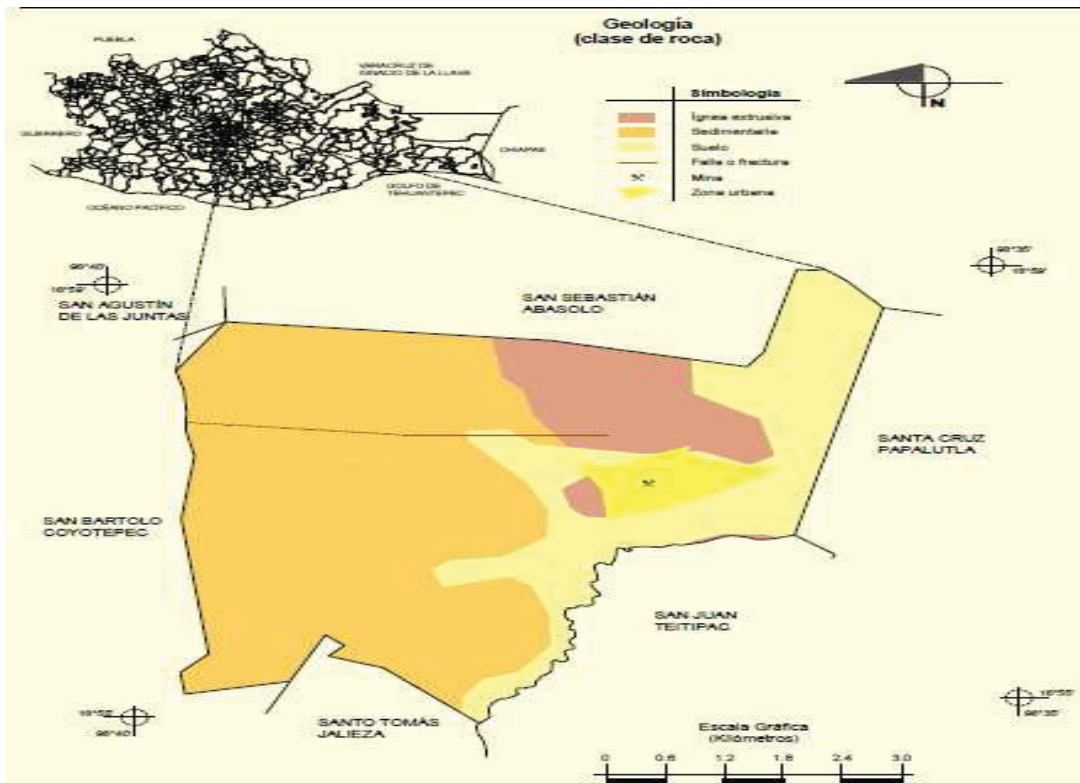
Geología
(clase de roca)

PUEBLA

VERACRUZ DE IGNACIO DE LA LLAVE

GUERRERO

CHIAPAS

GOLFO DE TEHUANTEPEC

OCÉANO PACÍFICO

N

Simbología
Ígnea extrusiva
Sedimentaria
Suelo
Falla o fractura
Mina
Zona urbana

96°40'
16°59'

96°35'
16°59'

SAN AGUSTÍN DE LAS JUNTAS

SAN SEBASTIÁN ABASOLO

SANTA CRUZ PAPALUTLA

SAN BARTOLO COYOTEPEC

SAN JUAN TEITIPAC

16°55'
96°35'

16°55'
96°40'

SANTO TOMÁS JALIEZA

Escala Gráfica
(Kilómetros)
0 0.6 1.2 1.8 2.4 3.0